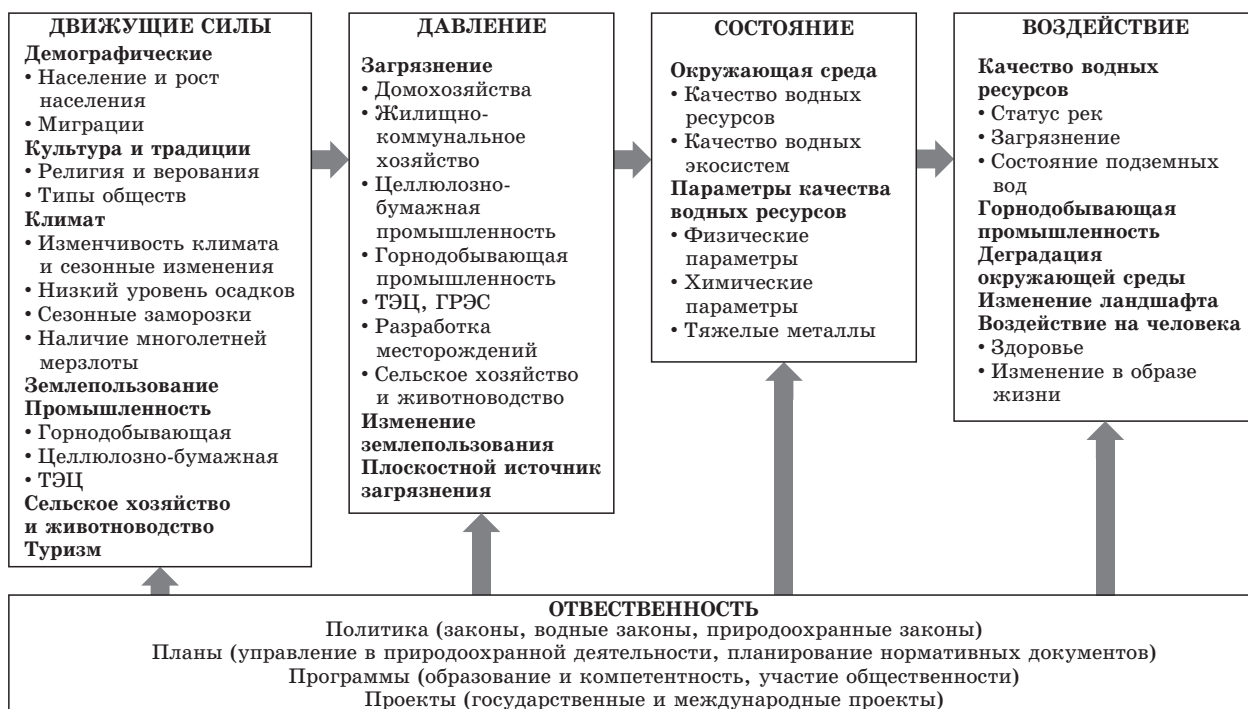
ДВИЖУЩИЕ СИЛЫ
Демографические
• Население и рост населения
• Миграции
Культура и традиции
• Религия и верования
• Типы обществ
Климат
• Изменчивость климата и сезонные изменения
• Низкий уровень осадков
• Сезонные заморозки
• Наличие многолетней мерзлоты
Землепользование
Промышленность
• Горнодобывающая
• Целлюлозно-бумажная
• ТЭЦ
Сельское хозяйство и животноводство
Туризм

ДАВЛЕНИЕ
Загрязнение
• Домохозяйства
• Жилищно-коммунальное хозяйство
• Целлюлозно-бумажная промышленность
• Горнодобывающая промышленность
• ТЭЦ, ГРЭС
• Разработка месторождений
• Сельское хозяйство и животноводство
Изменение землепользования
Плоскостной источник загрязнения

СОСТОЯНИЕ
Окружающая среда
• Качество водных ресурсов
• Качество водных экосистем
Параметры качества водных ресурсов
• Физические параметры
• Химические параметры
• Тяжелые металлы

ВОЗДЕЙСТВИЕ
Качество водных ресурсов
• Статус рек
• Загрязнение
• Состояние подземных вод
Горнодобывающая промышленность
Деградация окружающей среды
Изменение ландшафта
Воздействие на человека
• Здоровье
• Изменение в образе жизни

ОТВЕСТВЕННОСТЬ
Политика (законы, водные законы, природоохранные законы)
Планы (управление в природоохранной деятельности, планирование нормативных документов)
Программы (образование и компетентность, участие общественности)
Проекты (государственные и международные проекты)